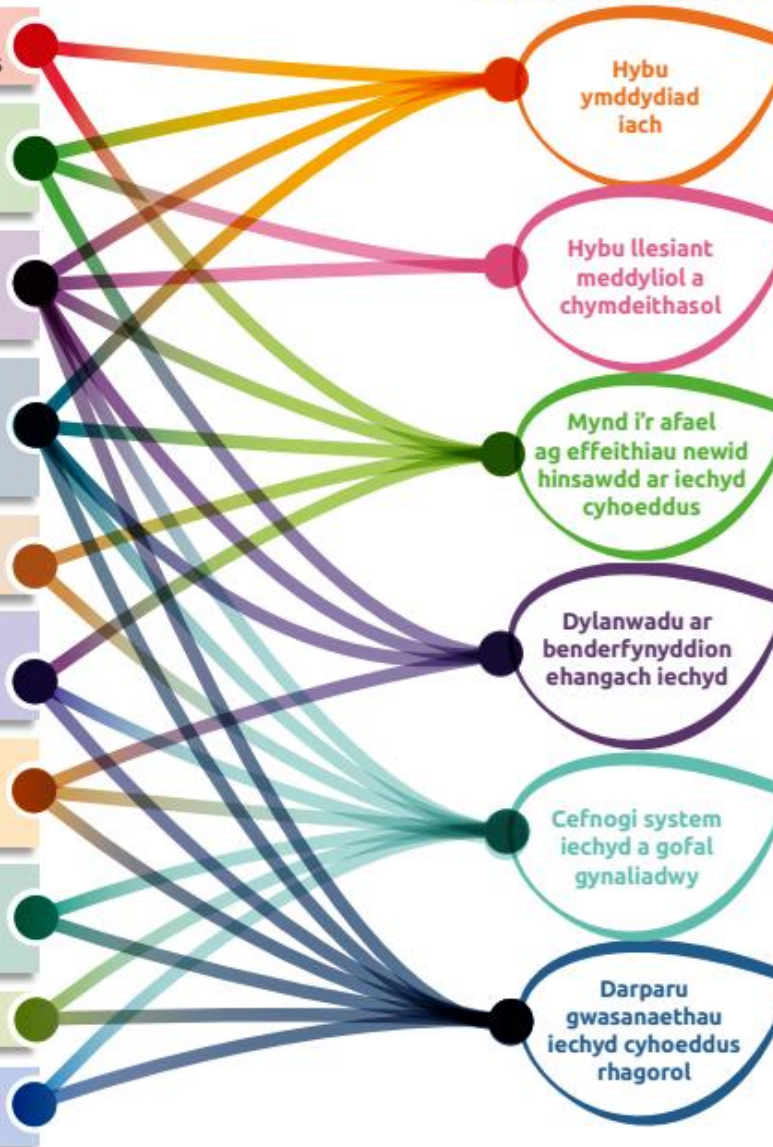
Hybu ymddydiad iach

Hybu llesiant meddyliol a chymdeithasol

Mynd i'r afael ag effeithiau newid hinsawdd ar iechyd cyhoeddus

Dylanwadu ar benderfynyddion ehangach iechyd

Cefnogi system iechyd a gofal gynaliadwy

Darparu gwasanaethau iechyd cyhoeddus rhagorol